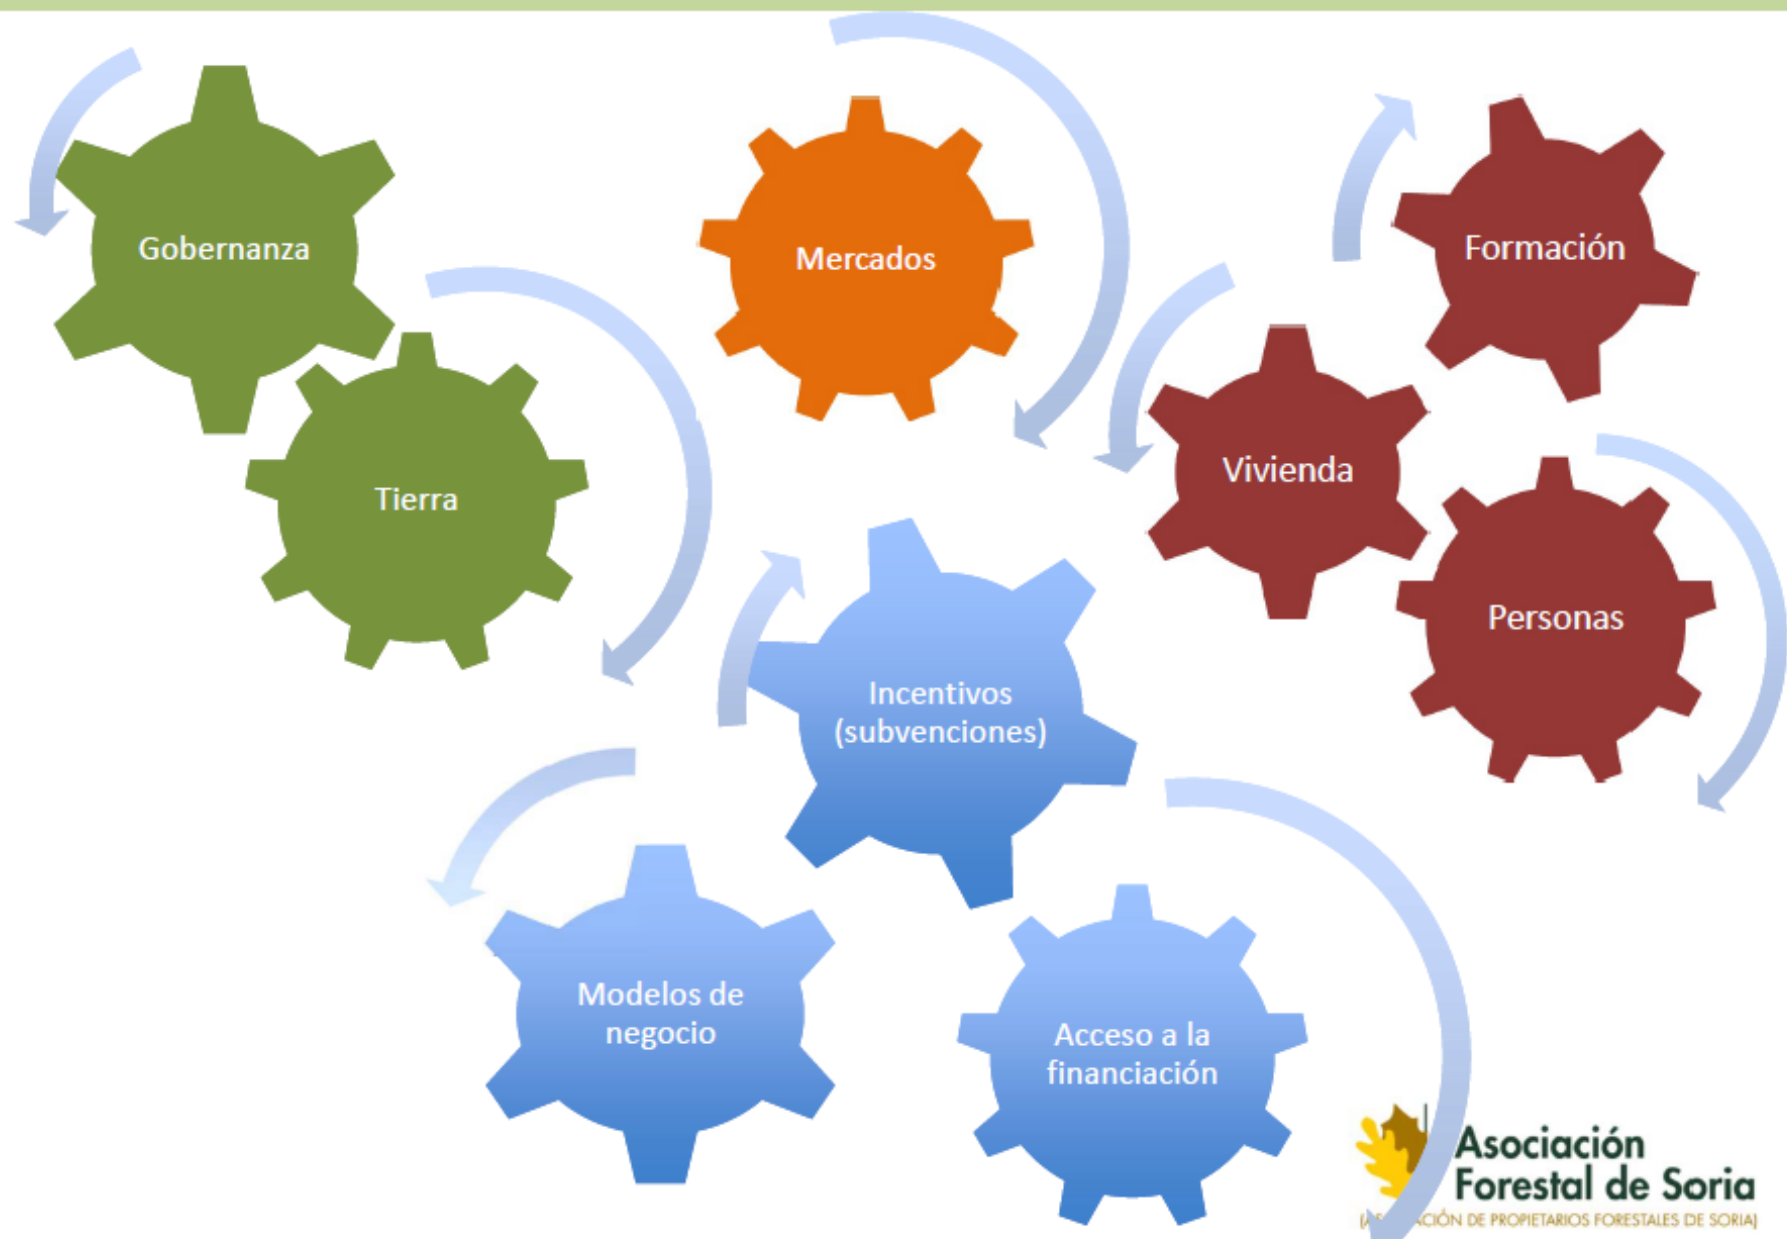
Gobernanza

Tierra

Mercados

Formación

Vivienda

Personas

Incentivos (subvenciones)

Modelos de negocio

Acceso a la financiación

Asociación Forestal de Soria
(A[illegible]CIÓN DE PROPIETARIOS FORESTALES DE SORIA)